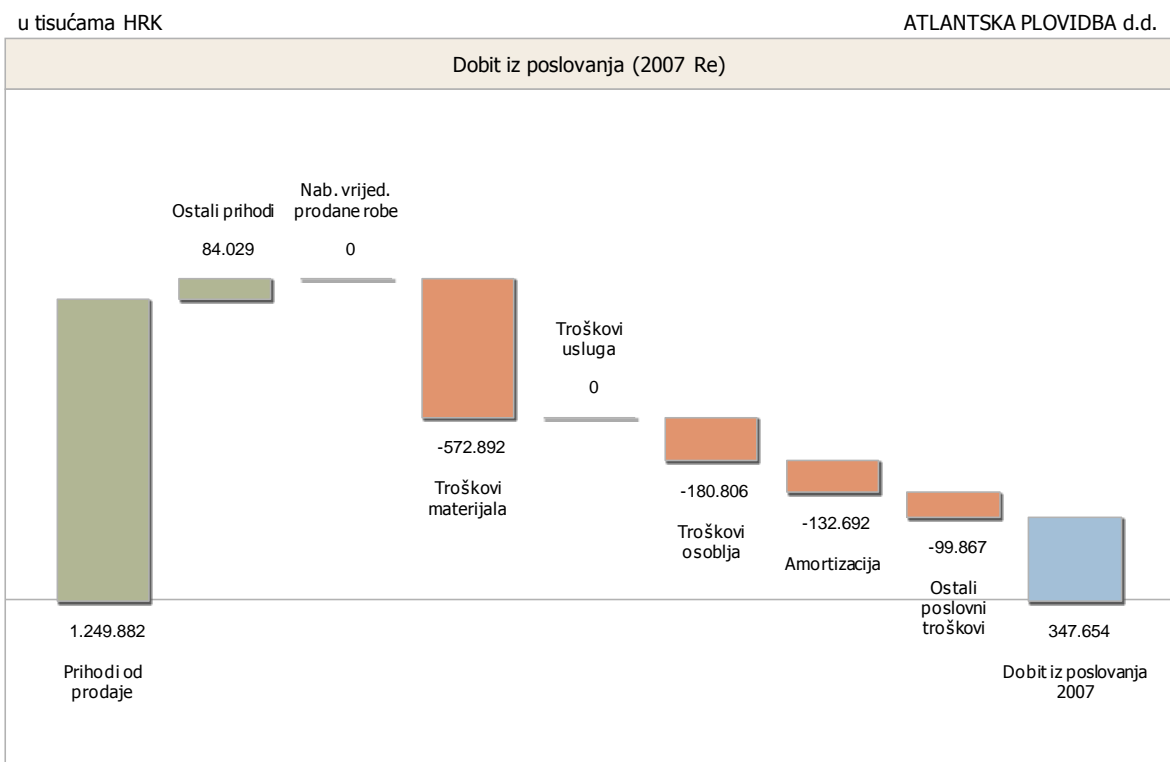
u tisućama HRK

ATLANTSKA PLOVIDBA d.d.

Dobit iz poslovanja (2007 Re)

Ostali prihodi

84.029

Nab. vrijed. prodane robe

0

Troškovi usluga

0

-572.892

Troškovi materijala

-180.806

Troškovi osoblja

-132.692

Amortizacija

-99.867

Ostali poslovni troškovi

1.249.882

Prihodi od prodaje

347.654

Dobit iz poslovanja 2007